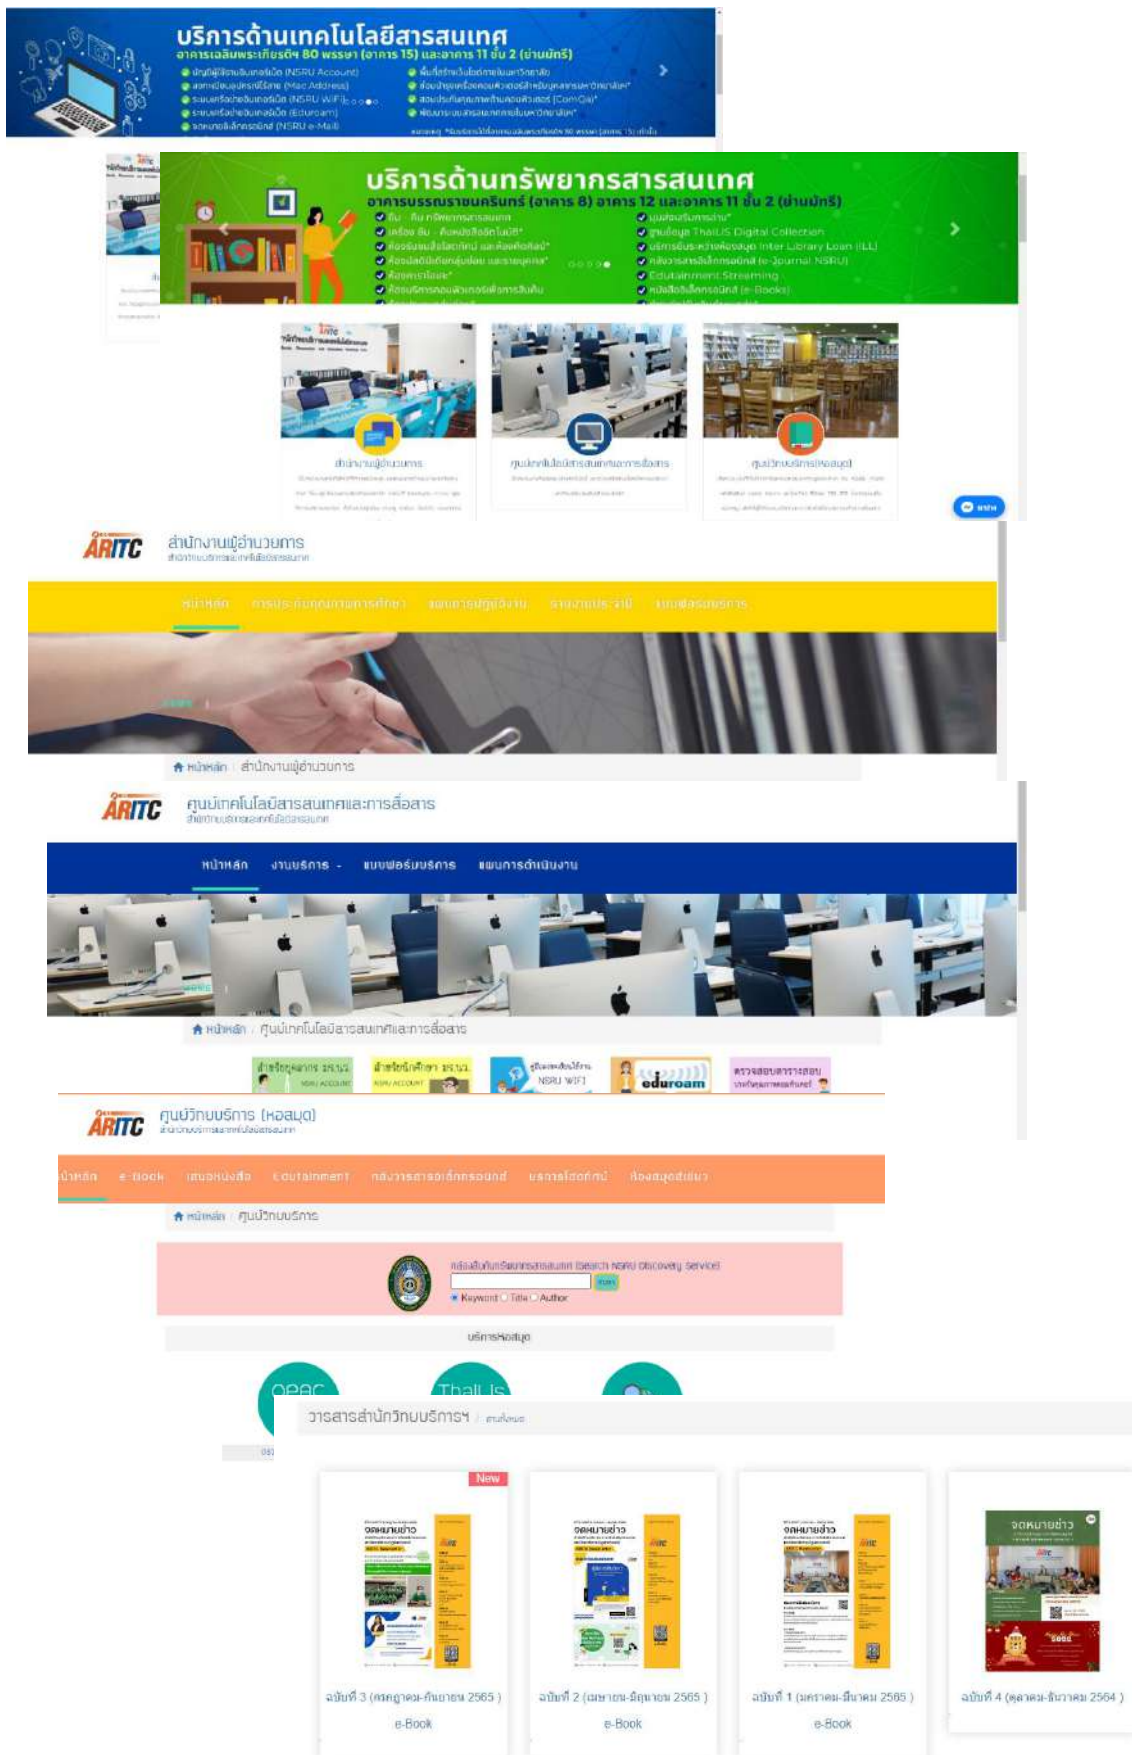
บริการด้านเทคโนโลยีสารสนเทศ
อาคารเฉลิมพระเกียรติฯ 80 พรรษา (อาคาร 15) และอาคาร 11 ชั้น 2 (ย่านมัทรี)

บัญชีผู้ใช้งานอินเทอร์เน็ต (NSRU Account)
ลงทะเบียนอุปกรณ์ไร้สาย (Mac Address)
ระบบเครือข่ายอินเทอร์เน็ต (NSRU WiFi)
ระบบเครือข่ายอินเทอร์เน็ต (Eduroam)
จดหมายอิเล็กทรอนิกส์ (NSRU e-Mail)

บริการด้านทรัพยากรสารสนเทศ
อาคารบรรณราชนครินทร์ (อาคาร 8) อาคาร 12 และอาคาร 11 ชั้น 2 (ย่านมัทรี)

Edutainment Streaming
ThaiLIS Digital Collection
Inter Library Loan (ILL)

สำนักงานผู้อำนวยการ

ARITC
สำนักงานผู้อำนวยการ

หน้าหลัก

หน้าหลัก / สำนักงานผู้อำนวยการ

ARITC
ศูนย์เทคโนโลยีสารสนเทศและการสื่อสาร

หน้าหลัก งานบริการ แบบฟอร์มบริการ แผนการดำเนินงาน

หน้าหลัก / ศูนย์เทคโนโลยีสารสนเทศและการสื่อสาร

NSRU WIFI
eduroam

ARITC
ศูนย์วิทยบริการ (หอสมุด)

หน้าหลัก e-Book Edutainment

หน้าหลัก / ศูนย์วิทยบริการ

Search NSRU Discovery Service
Keyword Title Author

บริการหอสมุด

OPAC ThaiLIS

วารสารสำนักวิทยบริการฯ

New
ฉบับที่ 3 (กรกฎาคม-กันยายน 2565 )
e-Book
ฉบับที่ 2 (เมษายน-มิถุนายน 2565 )
e-Book
ฉบับที่ 1 (มกราคม-มีนาคม 2565 )
e-Book
จดหมายข่าว
ฉบับที่ 4 (ตุลาคม-ธันวาคม 2564 )